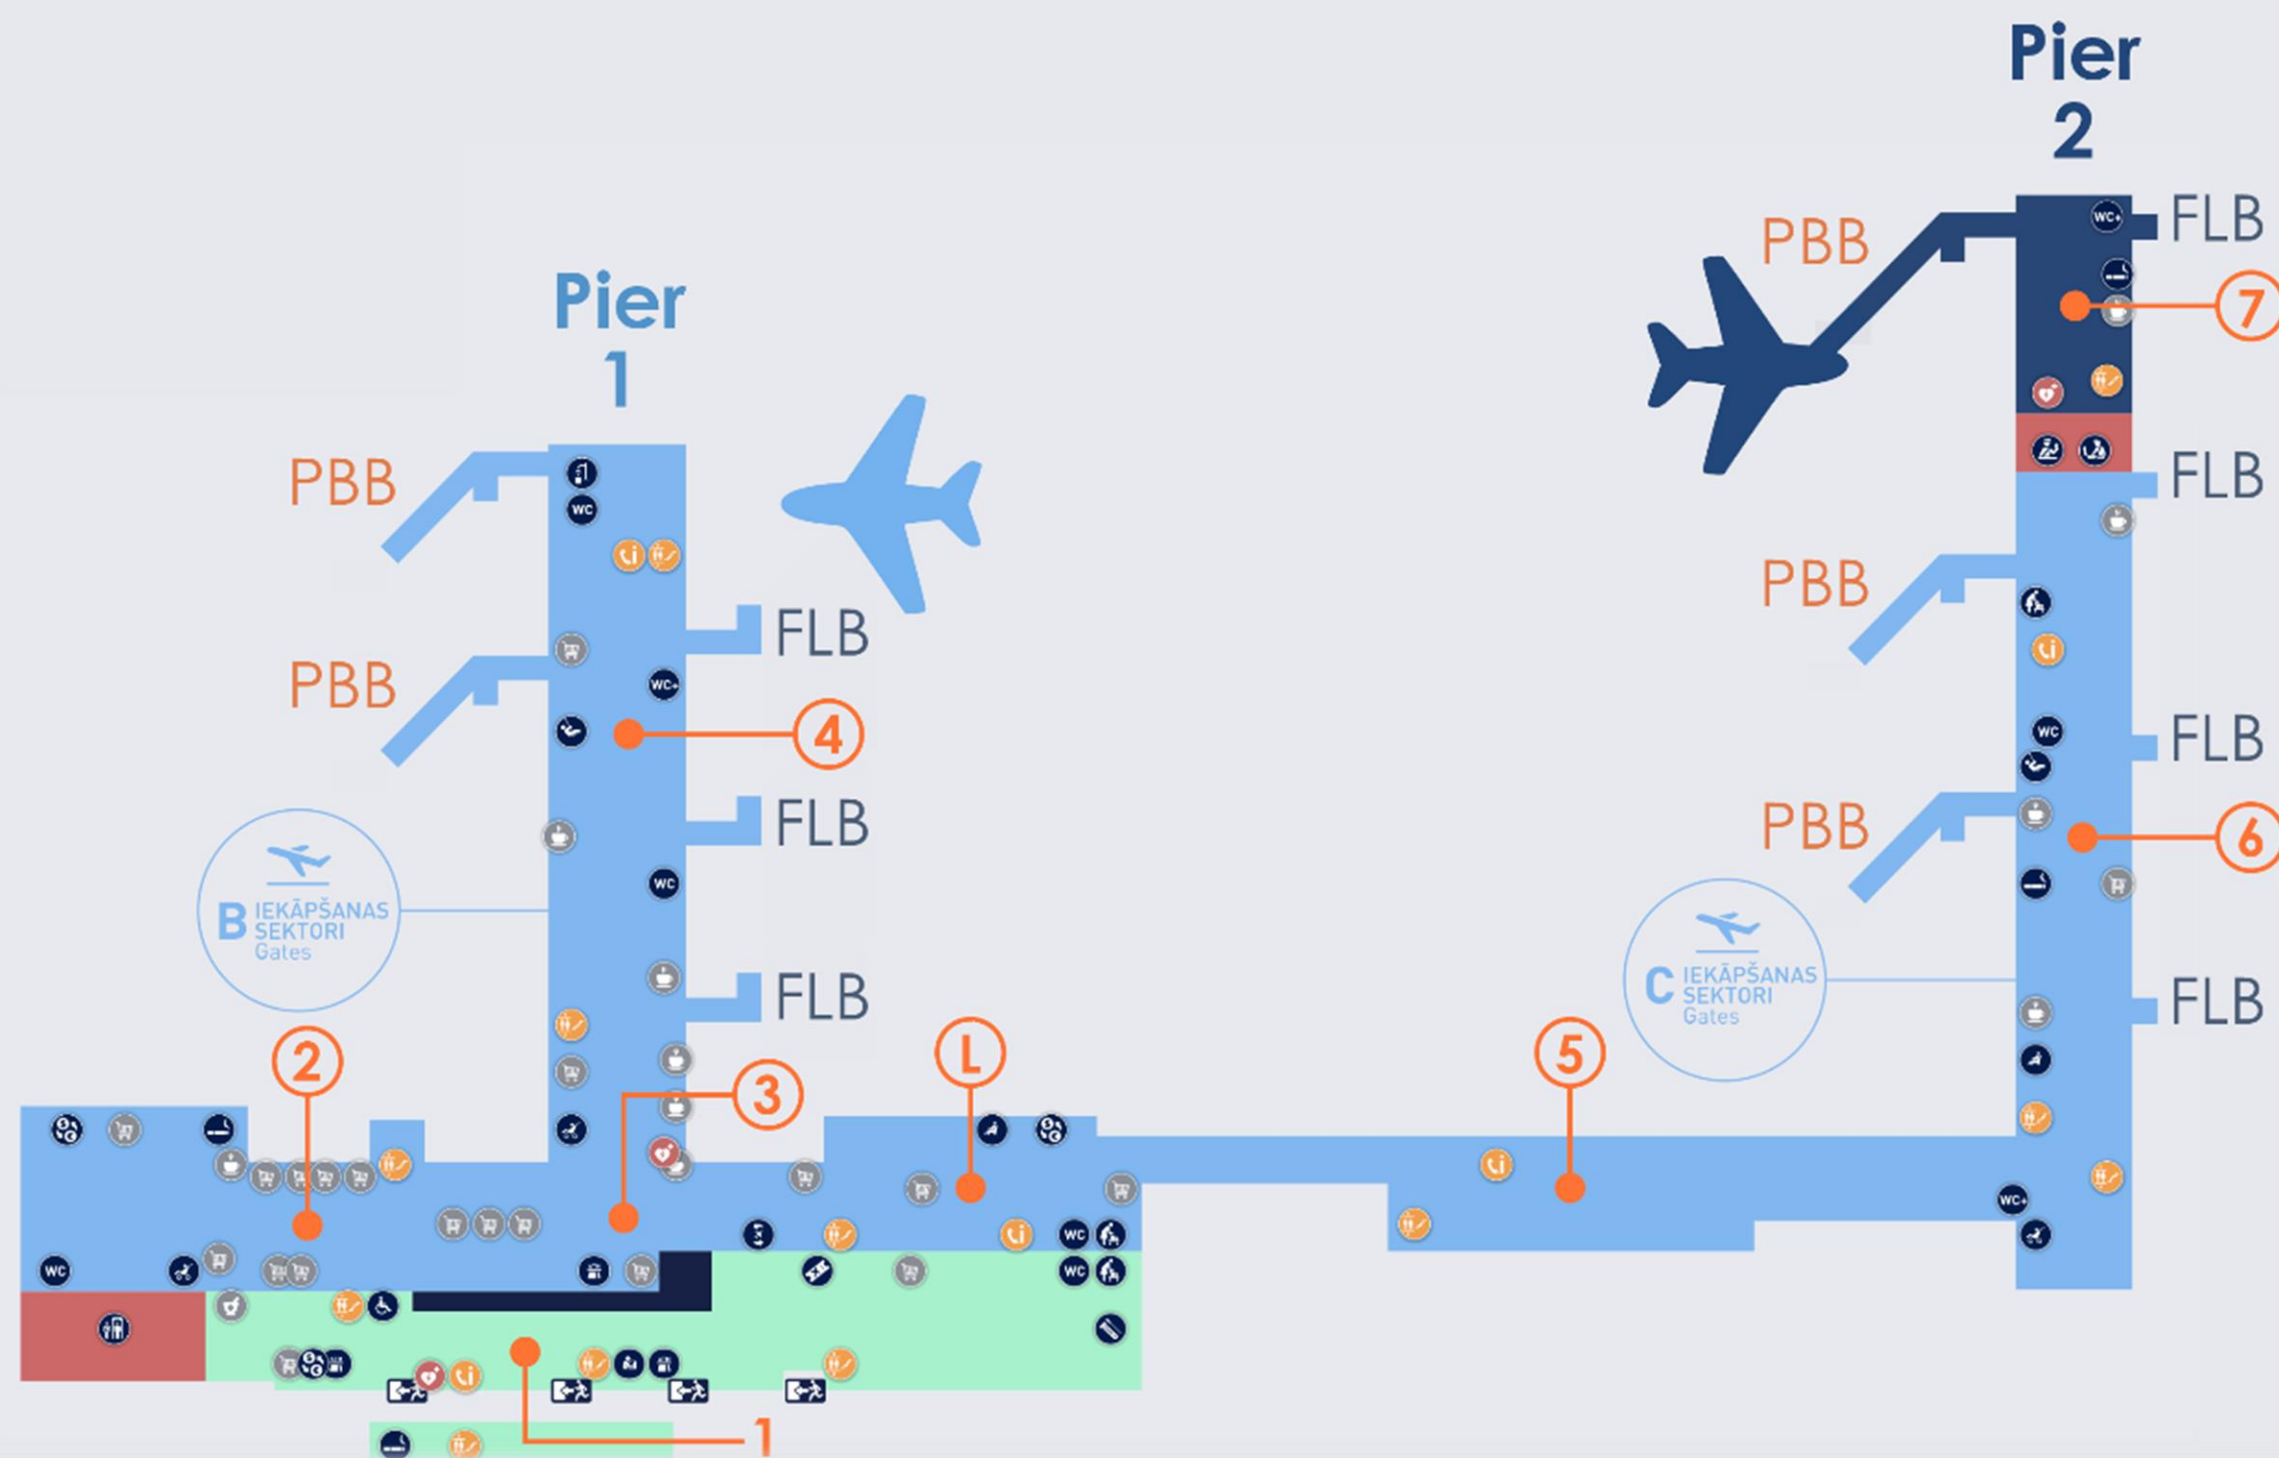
Pier
2

PBB

FLB

7

FLB

Pier
1

PBB

PBB

FLB

4

FLB

FLB

PBB

FLB

PBB

6

FLB

B IEKĀPŠANAS SEKTORI Gates

C IEKĀPŠANAS SEKTORI Gates

FLB

2

3

L

5

WC

WC+

WC

WC

WC

WC+

WC

WC+

WC

WC

1